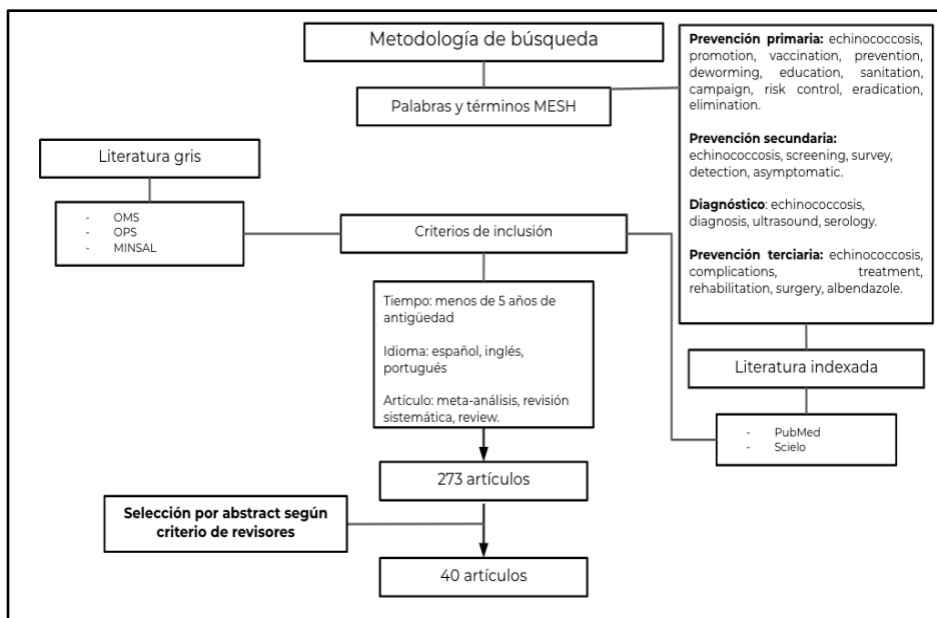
Metodología de búsqueda

Palabras y términos MESH

**Prevención primaria:** echinococcosis, promotion, vaccination, prevention, deworming, education, sanitation, campaign, risk control, eradication, elimination.

**Prevención secundaria:** echinococcosis, screening, survey, detection, asymptomatic.

**Diagnóstico**: echinococcosis, diagnosis, ultrasound, serology.

**Prevención terciaria:** echinococcosis, complications, treatment, rehabilitation, surgery, albendazole.

Literatura gris

- OMS
- OPS
- MINSAL

Criterios de inclusión

Tiempo: menos de 5 años de antigüedad

Idioma: español, inglés, portugués

Artículo: meta-análisis, revisión sistemática, review.

Literatura indexada

- PubMed
- Scielo

273 artículos

**Selección por abstract según criterio de revisores**

40 artículos